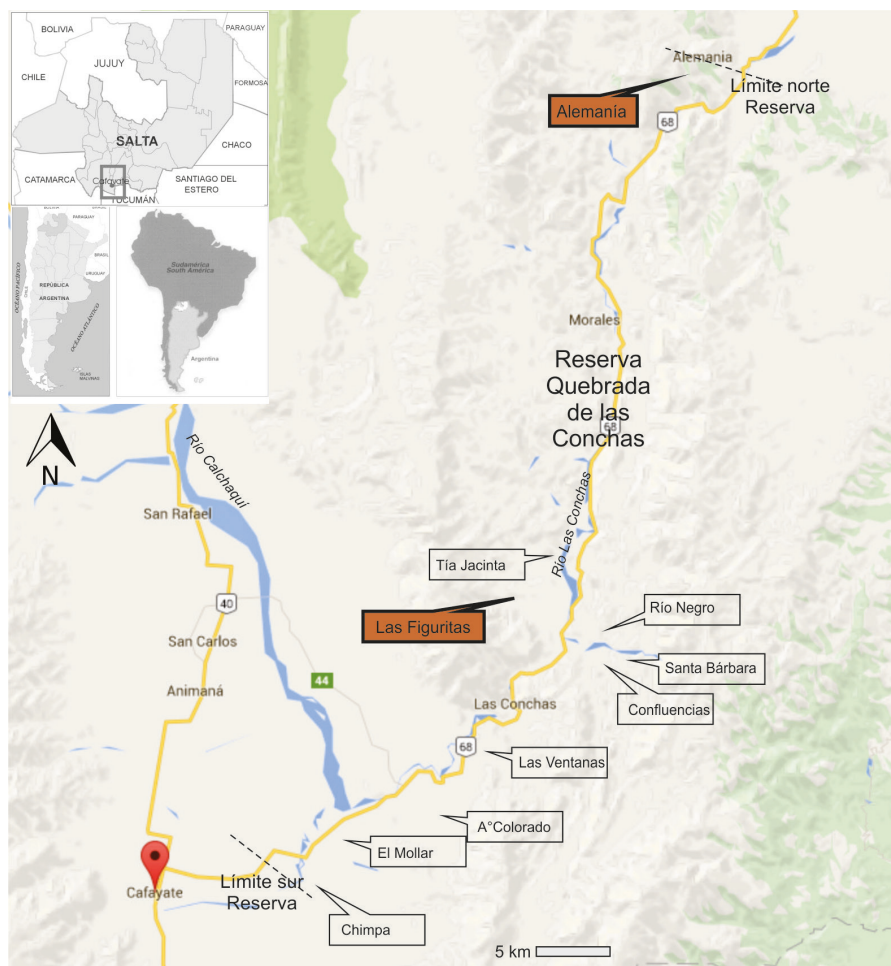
BOLIVIA
PARAGUAY
CHILE
JUJUY
FORMOSA
SALTA
CHACO
CATAMARCA
Cafayate
SANTIAGO DEL ESTERO
TUCUMÁN

BOLIVIA
PARAGUAY
BRASIL
URUGUAY
REPÚBLICA ARGENTINA
OCÉANO PACÍFICO
OCÉANO ATLÁNTICO
ISLAS MALVINAS

Sudamérica South America
Argentina

Alemania
Alemanía
Límite norte Reserva
68
Morales
Reserva Quebrada de las Conchas
68
Río Las Conchas
Tía Jacinta
Las Figuritas
Río Negro
Santa Bárbara
Confluencias
Las Conchas
68
Las Ventanas
A°Colorado
El Mollar
Chimpa
Límite sur Reserva
Cafayate
N
Río Calchaquí
San Rafael
40
San Carlos
Animaná
44
5 km